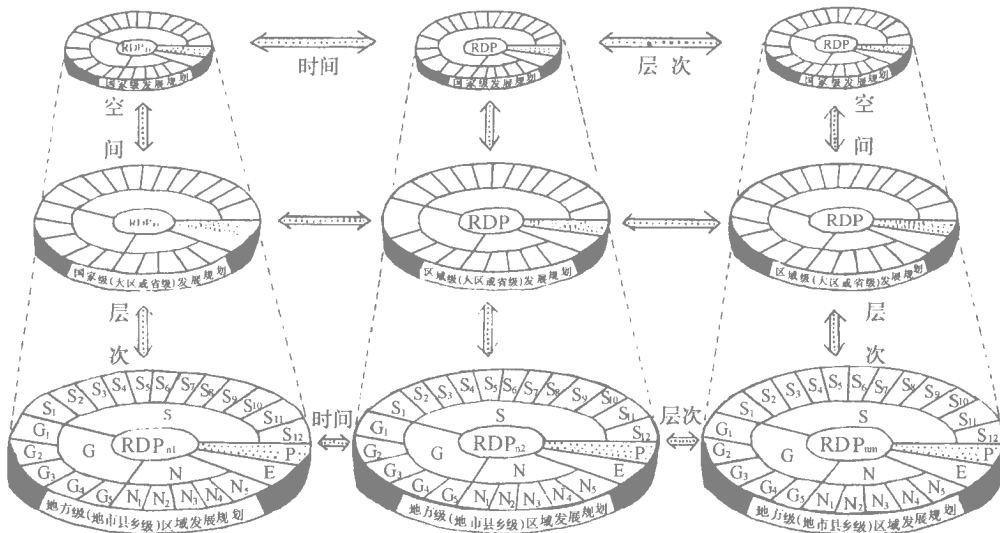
$RDP_{11}$
国家级发展规划
时间
RDP
国家级发展规划
层次
RDP
国家级发展规划
空
间
空
间
$RDP_{n}$
国家级(大区或省级)发展规划
RDP
区域级(大区或省级)发展规划
RDP
区域级(大区或省级)发展规划
层
次
层
次
$S_1$ $S_2$ $S_3$ $S_4$ $S_5$ $S_6$ $S_7$ $S_8$ $S_9$ $S_{10}$ $S_{11}$ $S_{12}$
S
$G_1$ $G_2$ $G_3$ $G_4$ $G_5$
G
$RDP_{n1}$
N
$N_1$ $N_2$ $N_3$ $N_4$ $N_5$
P
E
地方级(地市县乡级)区域发展规划
时间
$S_1$ $S_2$ $S_3$ $S_4$ $S_5$ $S_6$ $S_7$ $S_8$ $S_9$ $S_{10}$ $S_{11}$ $S_{12}$
S
$G_1$ $G_2$ $G_3$ $G_4$ $G_5$
G
$RDP_{n2}$
N
$N_1$ $N_2$ $N_3$ $N_4$ $N_5$
P
E
地方级(地市县乡级)区域发展规划
层次
$S_1$ $S_2$ $S_3$ $S_4$ $S_5$ $S_6$ $S_7$ $S_8$ $S_9$ $S_{10}$ $S_{11}$ $S_{12}$
S
$G_1$ $G_2$ $G_3$ $G_4$ $G_5$
G
$RDP_{nm}$
N
$N_1$ $N_2$ $N_3$ $N_4$ $N_5$
P
E
地方级(地市县乡级)区域发展规划